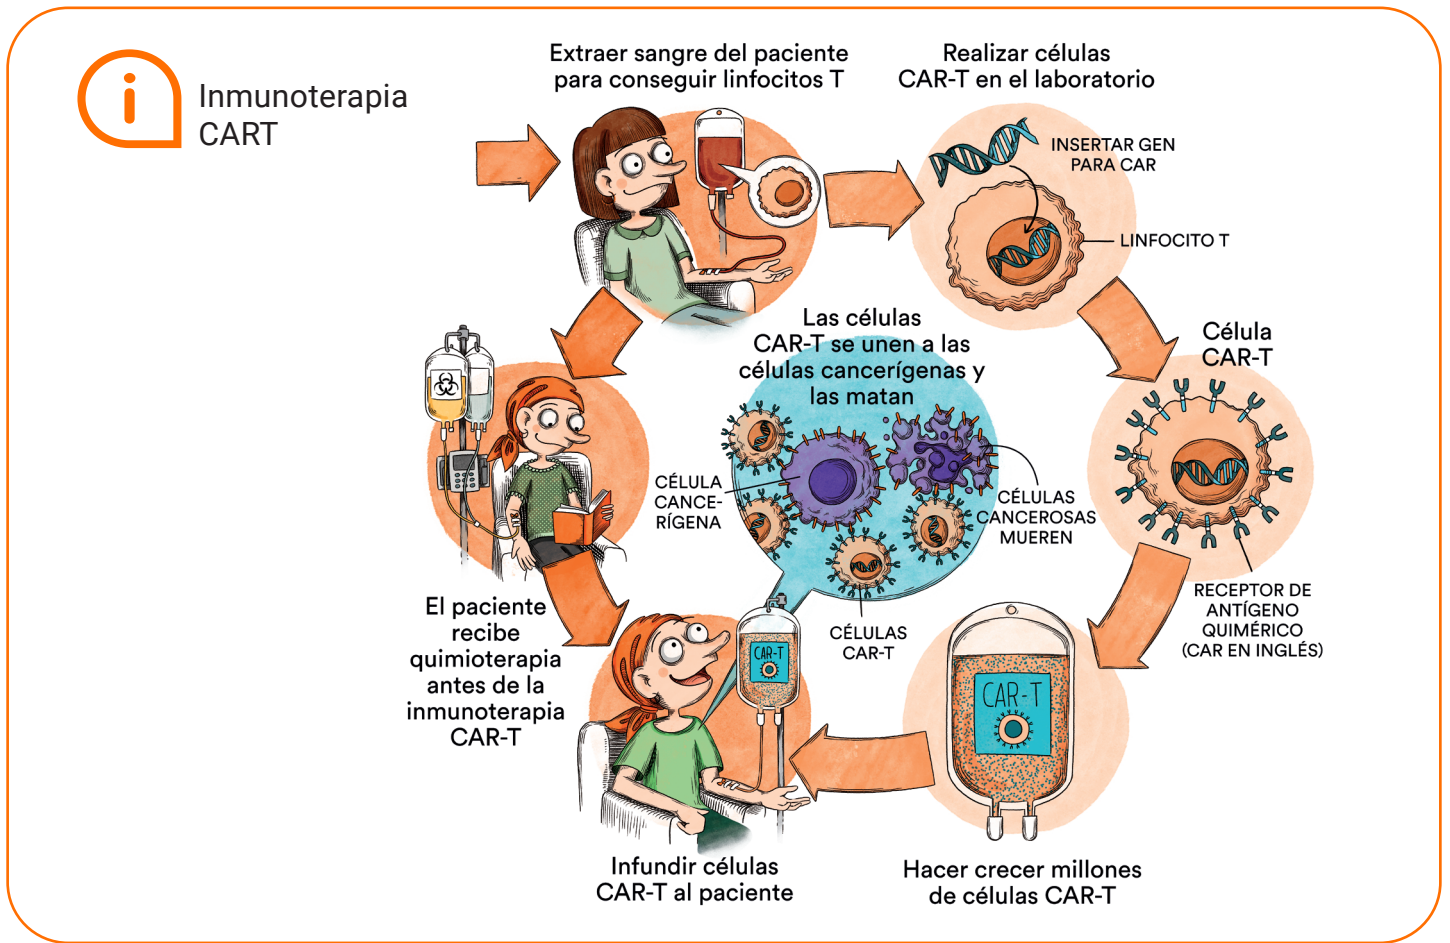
Inmunoterapia CART

Extraer sangre del paciente para conseguir linfocitos T

Realizar células CAR-T en el laboratorio

INSERTAR GEN PARA CAR

LINFOCITO T

Célula CAR-T

RECEPTOR DE ANTÍGENO QUIMÉRICO (CAR EN INGLÉS)

Las células CAR-T se unen a las células cancerígenas y las matan

CÉLULA CANCE-RÍGENA

CÉLULAS CANCEROSAS MUEREN

CÉLULAS CAR-T

CAR-T

CAR-T

El paciente recibe quimioterapia antes de la inmunoterapia CAR-T

Infundir células CAR-T al paciente

Hacer crecer millones de células CAR-T